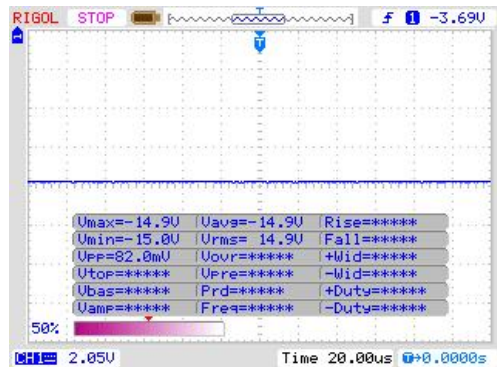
RIGOL STOP f 1 -3.69V

T

| Vmax=-14.9V | Vavg=-14.9V | Rise=***** |
|---|---|---|
| Vmin=-15.0V | Vrms= 14.9V | Fall=***** |
| Vpp=82.0mV | Vovr=***** | +Wid=***** |
| Vtop=***** | Vpre=***** | -Wid=***** |
| Vbas=***** | Prd=***** | +Duty=***** |
| Vamp=***** | Freq=***** | -Duty=***** |

50%

CH1 2.05V Time 20.00us T→0.0000s